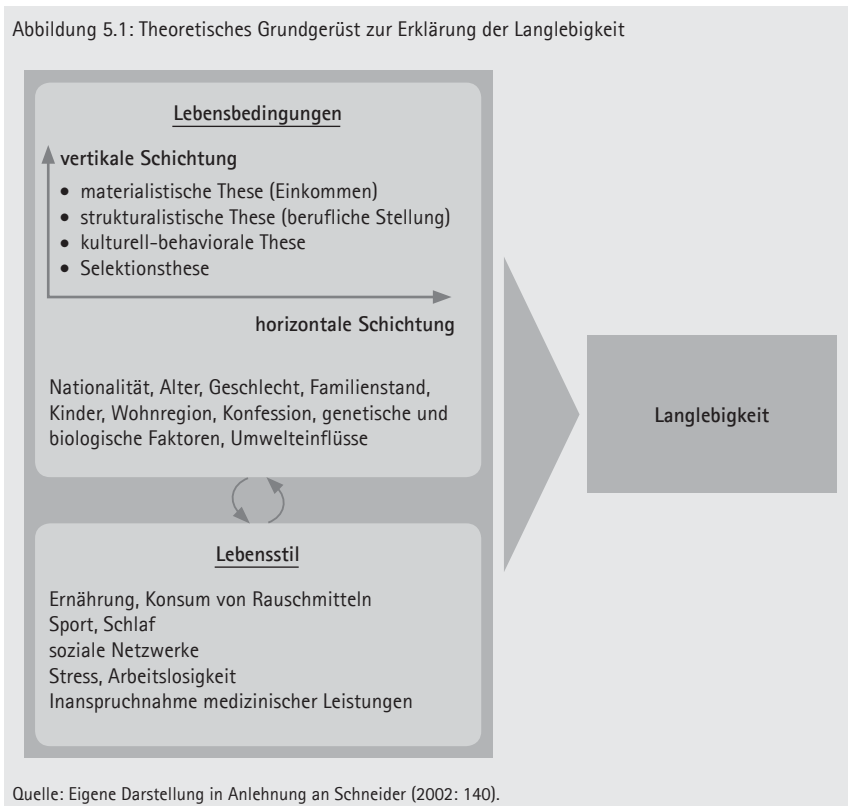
Abbildung 5.1: Theoretisches Grundgerüst zur Erklärung der Langlebigkeit

Lebensbedingungen

vertikale Schichtung

- materialistische These (Einkommen)
- strukturalistische These (berufliche Stellung)
- kulturell-behaviorale These
- Selektionsthese

horizontale Schichtung

Nationalität, Alter, Geschlecht, Familienstand, Kinder, Wohnregion, Konfession, genetische und biologische Faktoren, Umwelteinflüsse

Lebensstil

Ernährung, Konsum von Rauschmitteln
Sport, Schlaf
soziale Netzwerke
Stress, Arbeitslosigkeit
Inanspruchnahme medizinischer Leistungen

Langlebigkeit

Quelle: Eigene Darstellung in Anlehnung an Schneider (2002: 140).